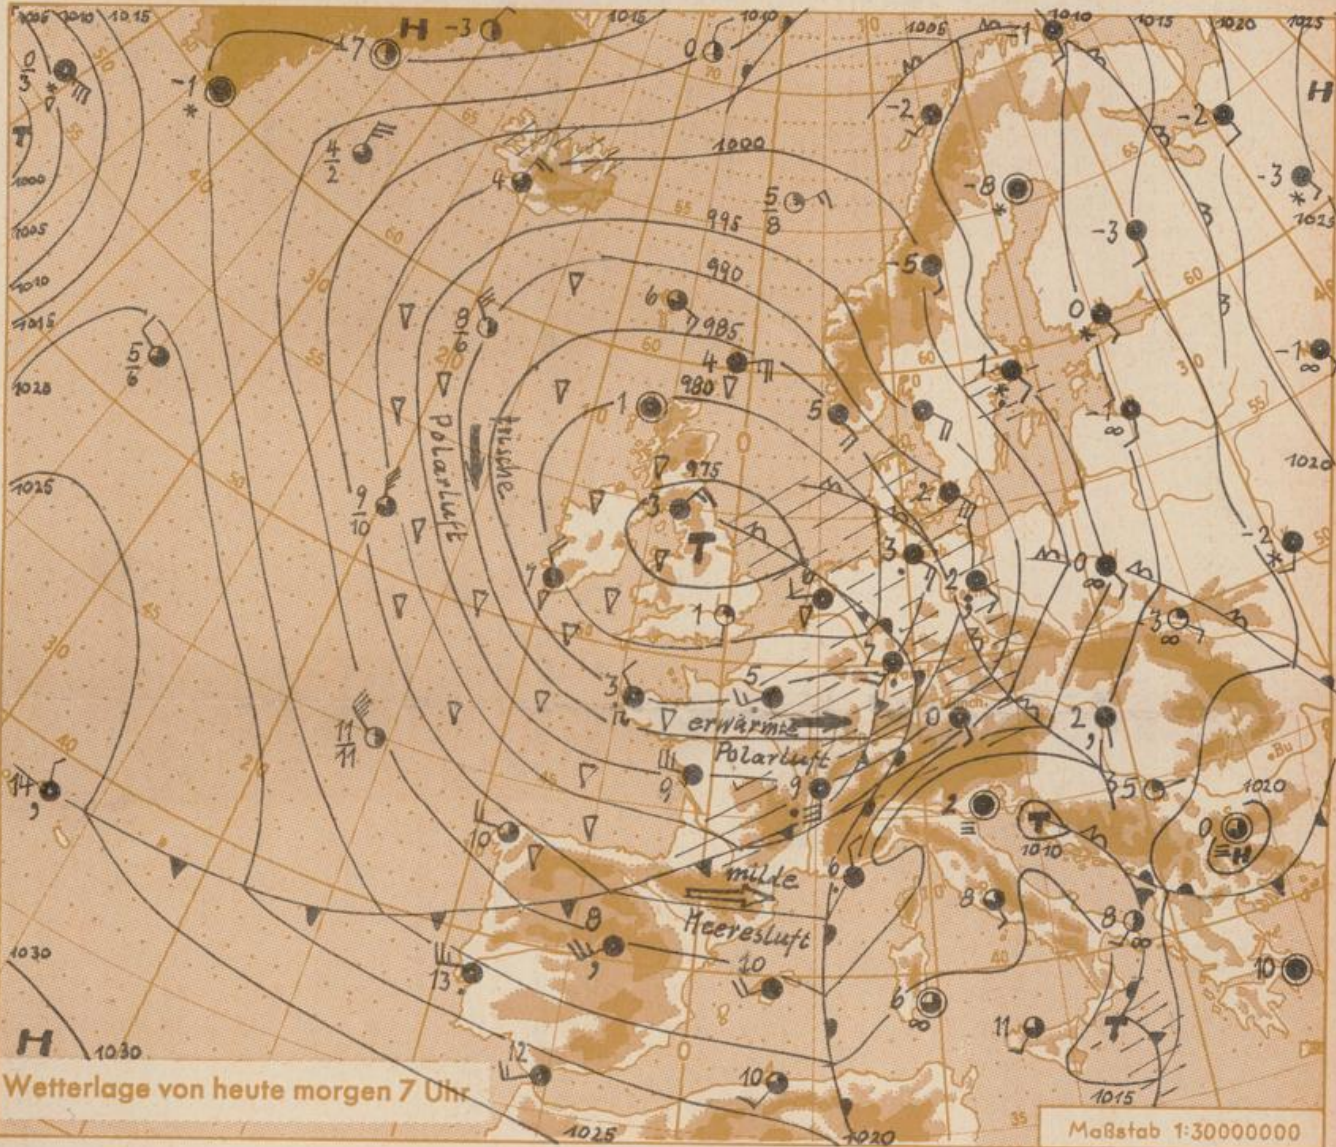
1005 1010 1015
1015 1010 1005 1010 1015 1020 1025
H -3
7
0
-1
-1
-2
-2
-8
-3
-3
1000
1005
1010
1015
1020
1025
$\frac{0}{3}$
$\frac{4}{2}$
4
$\frac{5}{8}$
995
990
985
980
975
-5
6
4
0
1
-1
1
5
$\frac{8}{6}$
$\frac{5}{6}$
frische
Polarluft
3
T
2
3
2
0
-2
1
-3
$\frac{9}{10}$
7
6
1
5
3
0
2
erwärmte
Polarluft
9
5
1020
$\frac{11}{11}$
2
T
1010
0
H
14
10
9
6
milde
Meeresluft
8
8
8
13
10
6
10
1030
11
T
12
H 1030
10
1015
Wetterlage von heute morgen 7 Uhr
1025
1020
Maßstab 1:30000000